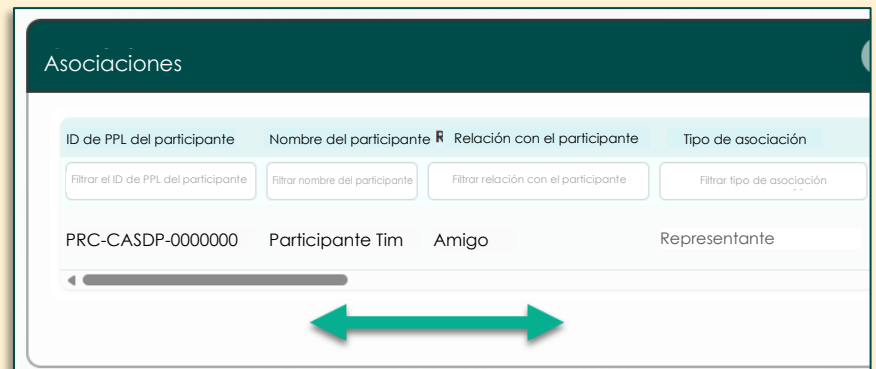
Asociaciones

| ID de PPL del participante | Nombre del participante | Relación con el participante | Tipo de asociación |
|---|---|---|---|
| Filtrar el ID de PPL del participante | Filtrar nombre del participante | Filtrar relación con el participante | Filtrar tipo de asociación |
| PRC-CASDP-0000000 | Participante Tim | Amigo | Representante |